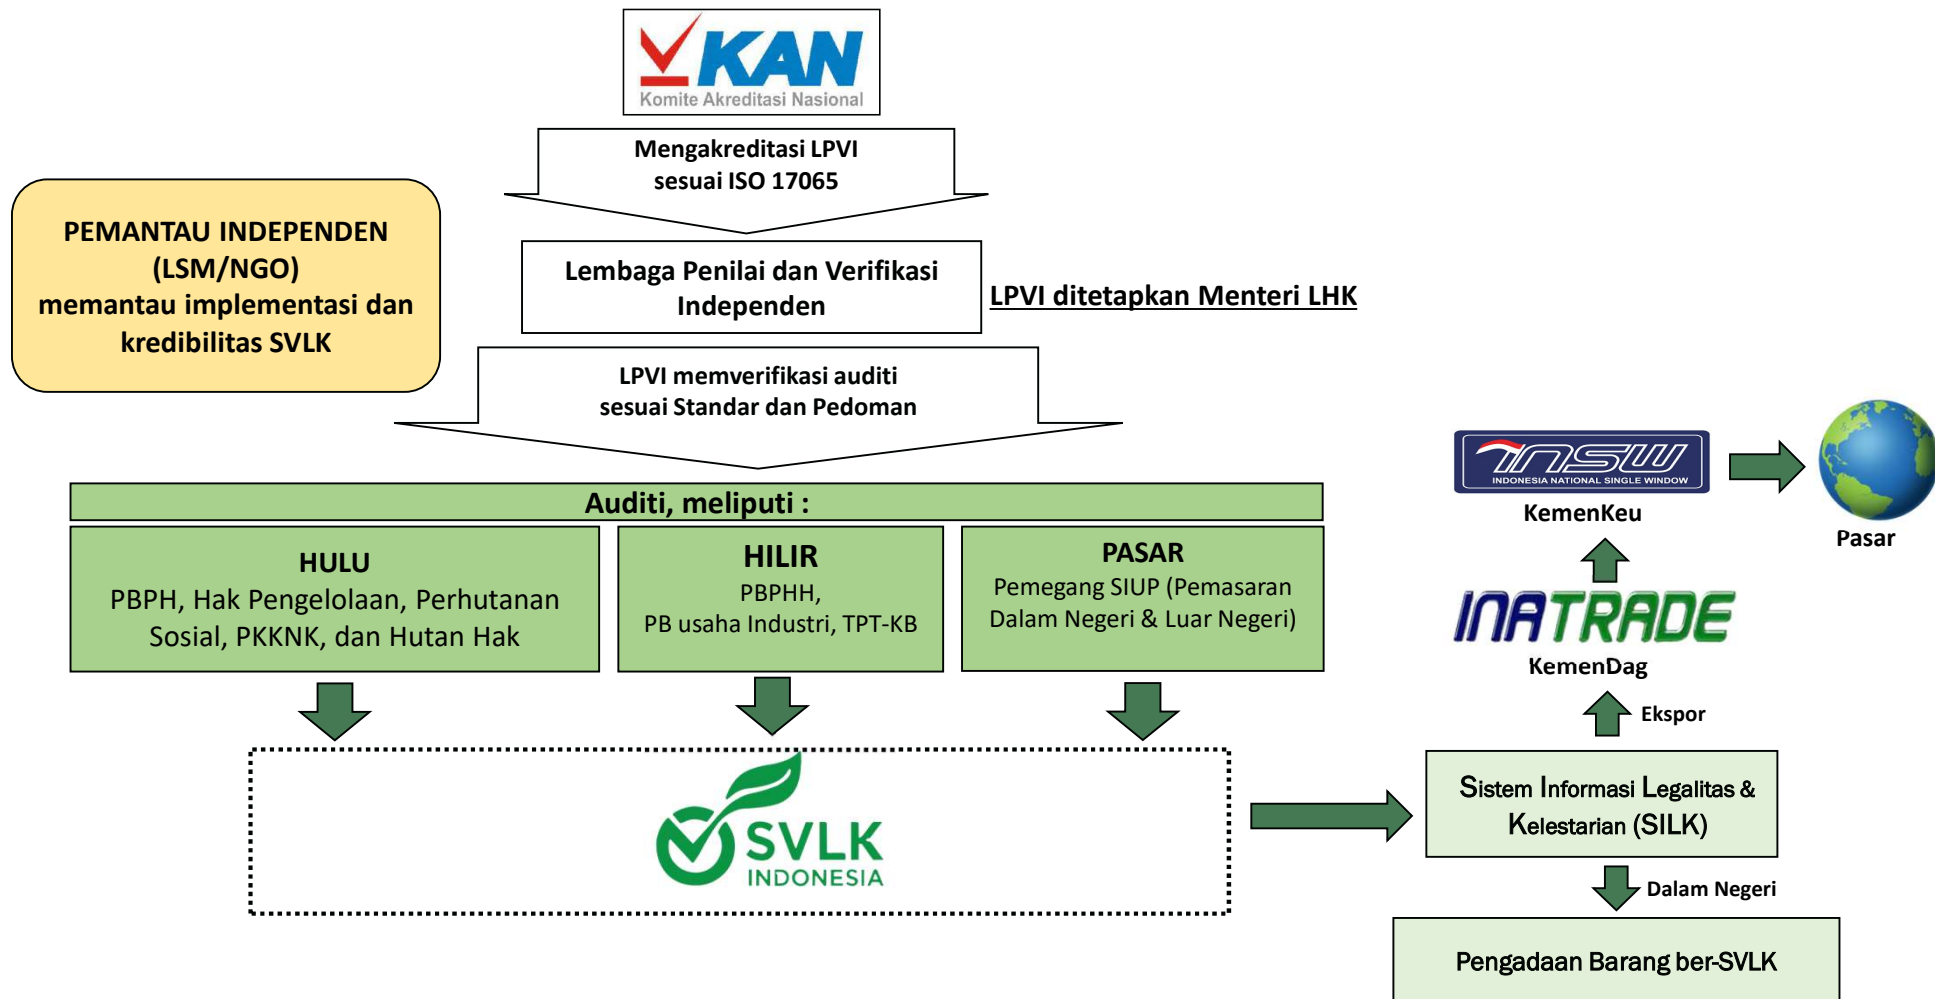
KAN
Komite Akreditasi Nasional

Mengakreditasi LPVI sesuai ISO 17065

PEMANTAU INDEPENDEN (LSM/NGO) memantau implementasi dan kredibilitas SVLK

Lembaga Penilai dan Verifikasi Independen

LPVI ditetapkan Menteri LHK

LPVI memverifikasi auditi sesuai Standar dan Pedoman

Auditi, meliputi :

HULU
PBPH, Hak Pengelolaan, Perhutanan Sosial, PKKNK, dan Hutan Hak

HILIR
PBPHH, PB usaha Industri, TPT-KB

PASAR
Pemegang SIUP (Pemasaran Dalam Negeri & Luar Negeri)

SVLK
INDONESIA

INSW
INDONESIA NATIONAL SINGLE WINDOW
KemenKeu

Pasar

INATRADE
KemenDag

Ekspor

Sistem Informasi Legalitas & Kelestarian (SILK)

Dalam Negeri

Pengadaan Barang ber-SVLK